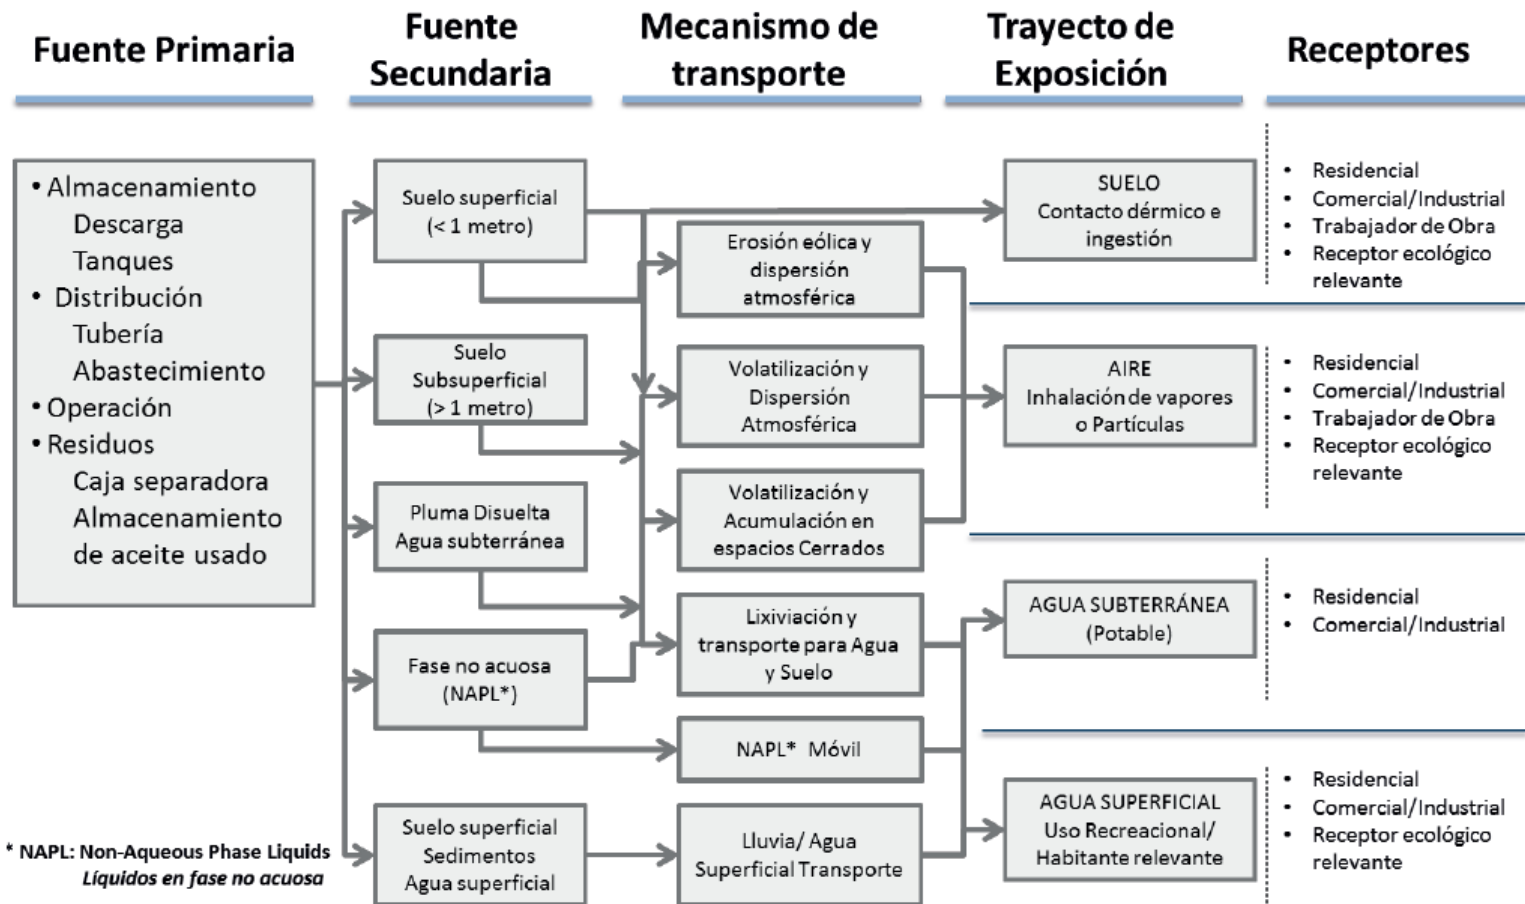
Fuente Primaria

Fuente Secundaria

Mecanismo de transporte

Trayecto de Exposición

Receptores

• Almacenamiento
Descarga
Tanques
• Distribución
Tubería
Abastecimiento
• Operación
• Residuos
Caja separadora
Almacenamiento de aceite usado

Suelo superficial (< 1 metro)

Suelo Subsuperficial (> 1 metro)

Pluma Disuelta Agua subterránea

Fase no acuosa (NAPL*)

Suelo superficial Sedimentos Agua superficial

Erosión eólica y dispersión atmosférica

Volatilización y Dispersión Atmosférica

Volatilización y Acumulación en espacios Cerrados

Lixiviación y transporte para Agua y Suelo

NAPL* Móvil

Lluvia/ Agua Superficial Transporte

SUELO
Contacto dérmico e ingestión

AIRE
Inhalación de vapores o Partículas

AGUA SUBTERRÁNEA (Potable)

AGUA SUPERFICIAL
Uso Recreacional/ Habitante relevante

• Residencial
• Comercial/Industrial
• Trabajador de Obra
• Receptor ecológico relevante

• Residencial
• Comercial/Industrial
• Trabajador de Obra
• Receptor ecológico relevante

• Residencial
• Comercial/Industrial

• Residencial
• Comercial/Industrial
• Receptor ecológico relevante

* NAPL: Non-Aqueous Phase Liquids
Líquidos en fase no acuosa